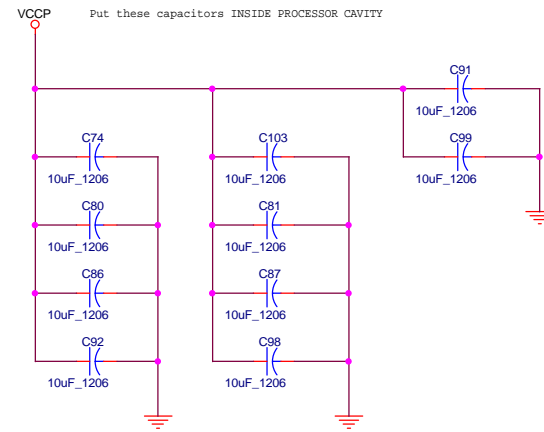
VCCP

Put these capacitors INSIDE PROCESSOR CAVITY

C91
10uF_1206

C99
10uF_1206

C74
10uF_1206

C80
10uF_1206

C86
10uF_1206

C92
10uF_1206

C103
10uF_1206

C81
10uF_1206

C87
10uF_1206

C98
10uF_1206